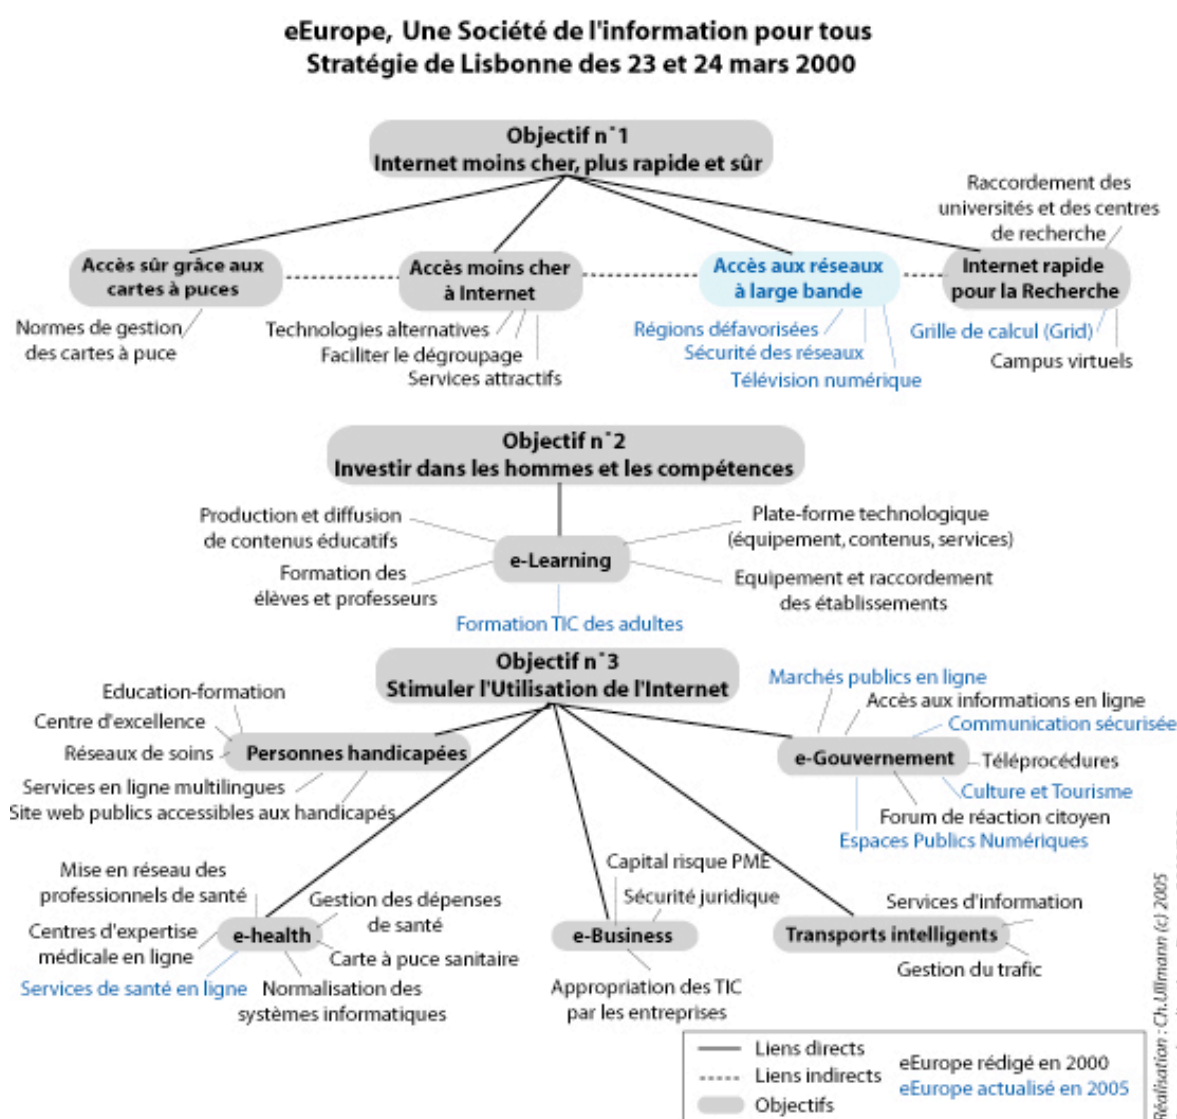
eEurope, Une Société de l'information pour tous
Stratégie de Lisbonne des 23 et 24 mars 2000

Objectif n°1
Internet moins cher, plus rapide et sûr

Raccordement des universités et des centres de recherche

Accès sûr grâce aux cartes à puces
Accès moins cher à Internet
Accès aux réseaux à large bande
Internet rapide pour la Recherche

Normes de gestion des cartes à puce
Technologies alternatives
Faciliter le dégroupage
Services attractifs
Régions défavorisées
Sécurité des réseaux
Télévision numérique
Grille de calcul (Grid)
Campus virtuels

Objectif n°2
Investir dans les hommes et les compétences

Production et diffusion de contenus éducatifs
Plate-forme technologique (équipement, contenus, services)
e-Learning
Formation des élèves et professeurs
Equipement et raccordement des établissements
Formation TIC des adultes

Objectif n°3
Stimuler l'Utilisation de l'Internet

Education-formation
Centre d'excellence
Réseaux de soins
Personnes handicapées
Services en ligne multilingues
Site web publics accessibles aux handicapés

Marchés publics en ligne
Accès aux informations en ligne
Communication sécurisée
e-Gouvernement
Téléprocédures
Culture et Tourisme
Forum de réaction citoyen
Espaces Publics Numériques

Mise en réseau des professionnels de santé
Gestion des dépenses de santé
Centres d'expertise médicale en ligne
e-health
Carte à puce sanitaire
Services de santé en ligne
Normalisation des systèmes informatiques

Capital risque PME
Sécurité juridique
e-Business
Appropriation des TIC par les entreprises

Services d'information
Transports intelligents
Gestion du trafic

Liens directs
Liens indirects
Objectifs
eEurope rédigé en 2000
eEurope actualisé en 2005

Réalisation : Ch.Ullmann (c) 2005